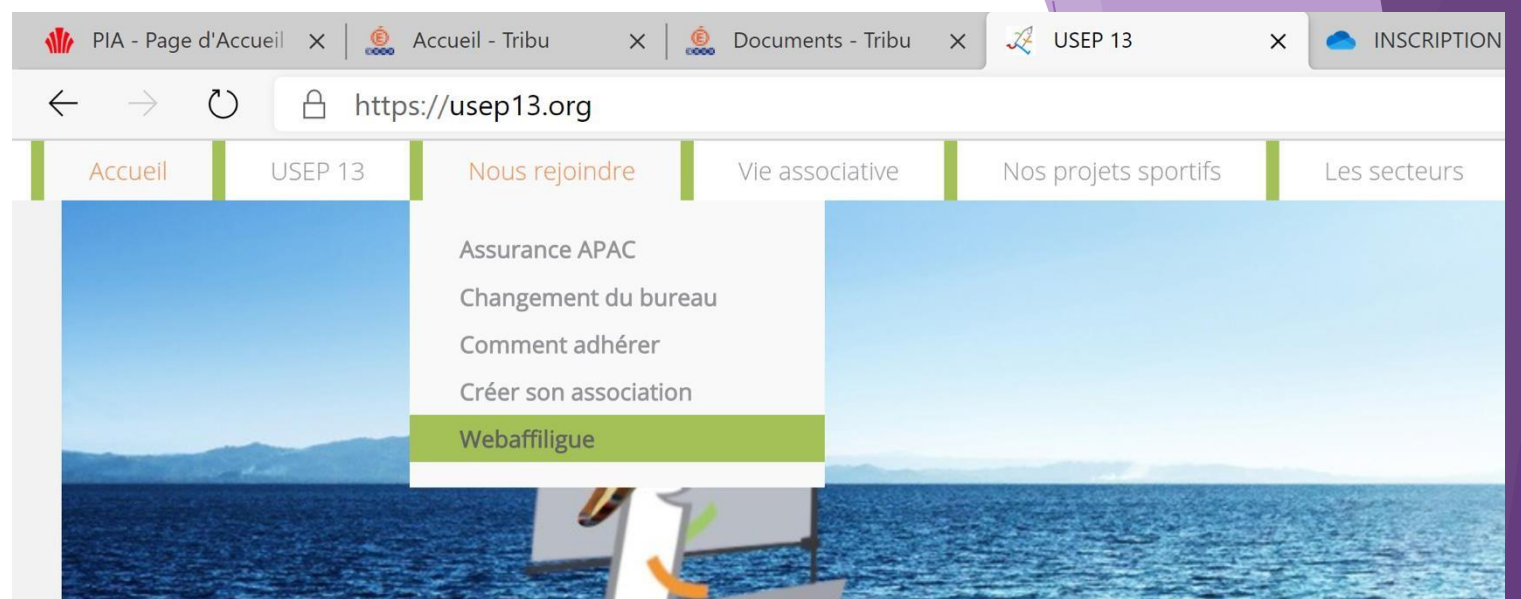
PIA - Page d'Accueil ×
Accueil - Tribu ×
Documents - Tribu ×
USEP 13 ×
INSCRIPTION

https://usep13.org

Accueil
USEP 13
Nous rejoindre
Vie associative
Nos projets sportifs
Les secteurs

Assurance APAC
Changement du bureau
Comment adhérer
Créer son association
Webaffiligue